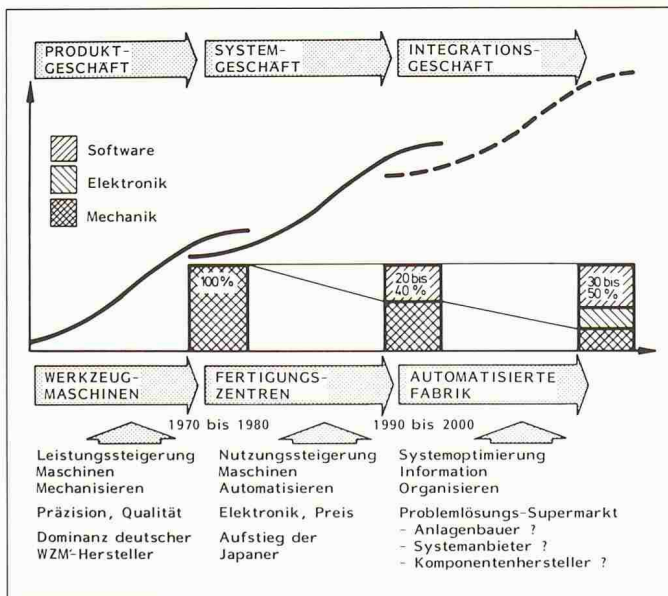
PRODUKT-GESCHÄFT

SYSTEM-GESCHÄFT

INTEGRATIONS-GESCHÄFT

Software
Elektronik
Mechanik

100 %

20 bis 40 %

30 bis 50 %

WERKZEUG-MASCHINEN

FERTIGUNGS-ZENTREN

AUTOMATISIERTE FABRIK

1970 bis 1980

1990 bis 2000

Leistungssteigerung
Maschinen
Mechanisieren

Präzision, Qualität

Dominanz deutscher WZM-Hersteller

Nutzungssteigerung
Maschinen
Automatisieren

Elektronik, Preis

Aufstieg der Japaner

Systemoptimierung
Information
Organisieren

Problemlösungs-Supermarkt
- Anlagenbauer ?
- Systemanbieter ?
- Komponentenhersteller ?